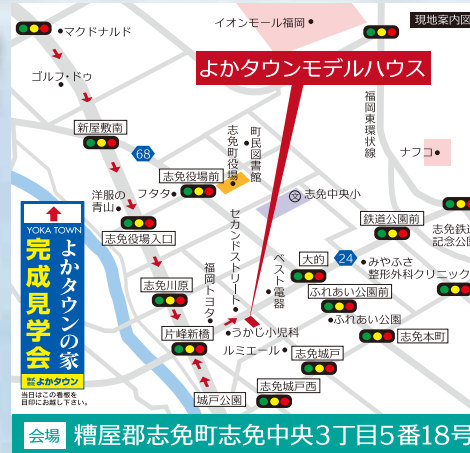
現地案内図

マクドナルド

イオンモール福岡

ゴルフ・ドゥ

よかタウンモデルハウス

新屋敷南

68

志免町役場

町民図書館

福岡東環状線

ナフコ

洋服の青山

フタタ

志免役場前

志免中央小

志免役場入口

セカンドストリート

鉄道公園前

志免鉄道記念公園

福岡トヨタ

24

大的

ベスト電器

みやふさ整形外科クリニック

志免川原

ふれあい公園前

ふれあい公園

片峰新橋

うつぎ小児科

ルミエール

志免城戸

志免本町

志免城戸西

城戸公園

YOKA TOWN

完成見学会

よかタウンの家

よかタウン

当日はこの看板を目印にお越し下さい。

会場 糟屋郡志免町志免中央3丁目5番18号